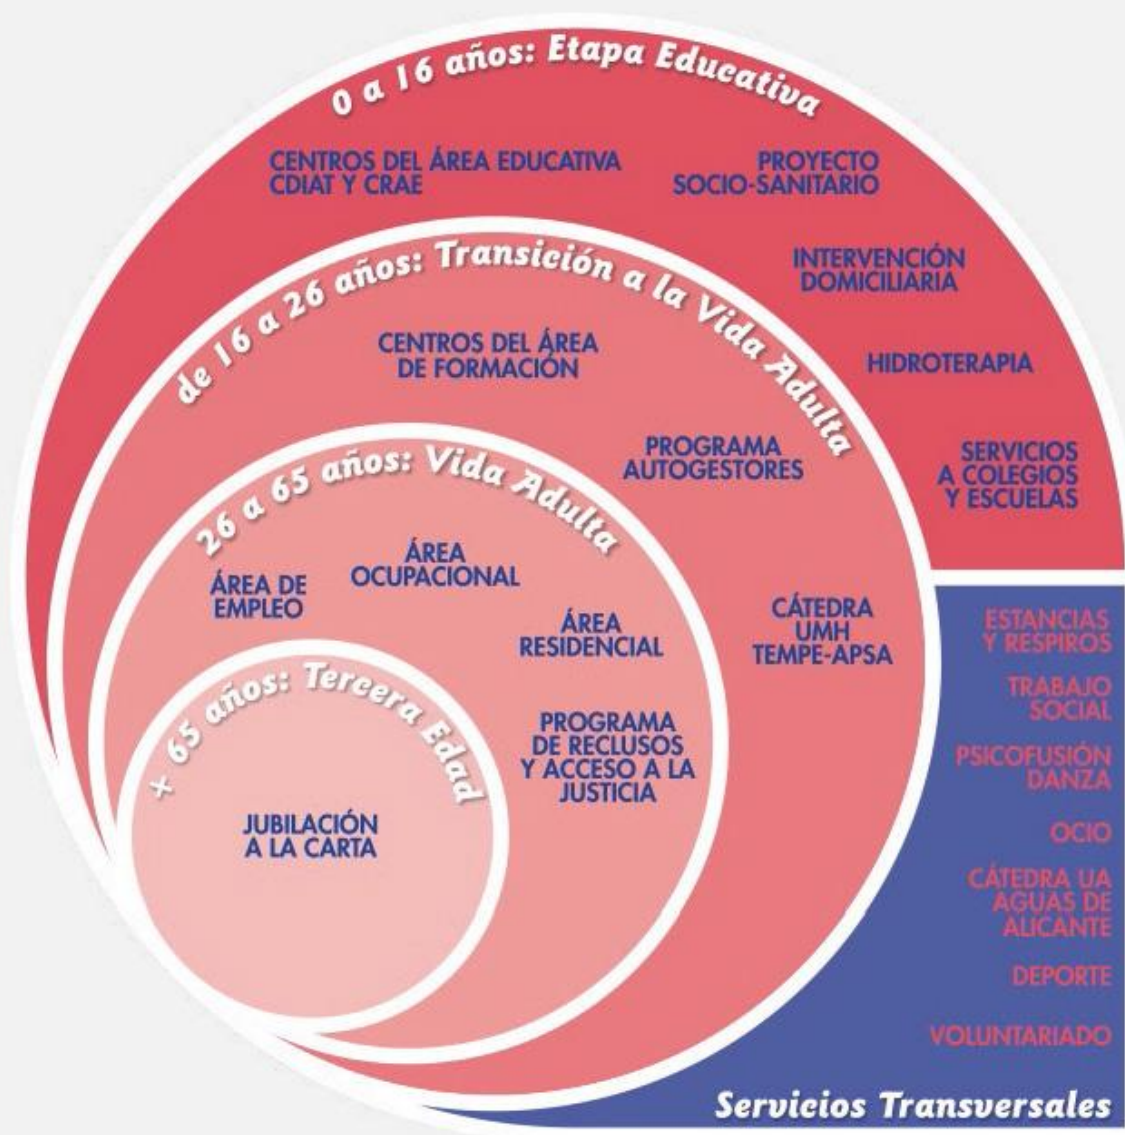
0 a 16 años: Etapa Educativa

CENTROS DEL ÁREA EDUCATIVA CDIAT Y CRAE

PROYECTO SOCIO-SANITARIO

INTERVENCIÓN DOMICILIARIA

HIDROTERAPIA

SERVICIOS A COLEGIOS Y ESCUELAS

de 16 a 26 años: Transición a la Vida Adulta

CENTROS DEL ÁREA DE FORMACIÓN

PROGRAMA AUTOGESTORES

CÁTEDRA UMH TEMPE-APSA

26 a 65 años: Vida Adulta

ÁREA DE EMPLEO

ÁREA OCUPACIONAL

ÁREA RESIDENCIAL

PROGRAMA DE RECLUSOS Y ACCESO A LA JUSTICIA

+ 65 años: Tercera Edad

JUBILACIÓN A LA CARTA

ESTANCIAS Y RESPIROS

TRABAJO SOCIAL

PSICOFUSIÓN DANZA

OCIO

CÁTEDRA UA AGUAS DE ALICANTE

DEPORTE

VOLUNTARIADO

Servicios Transversales